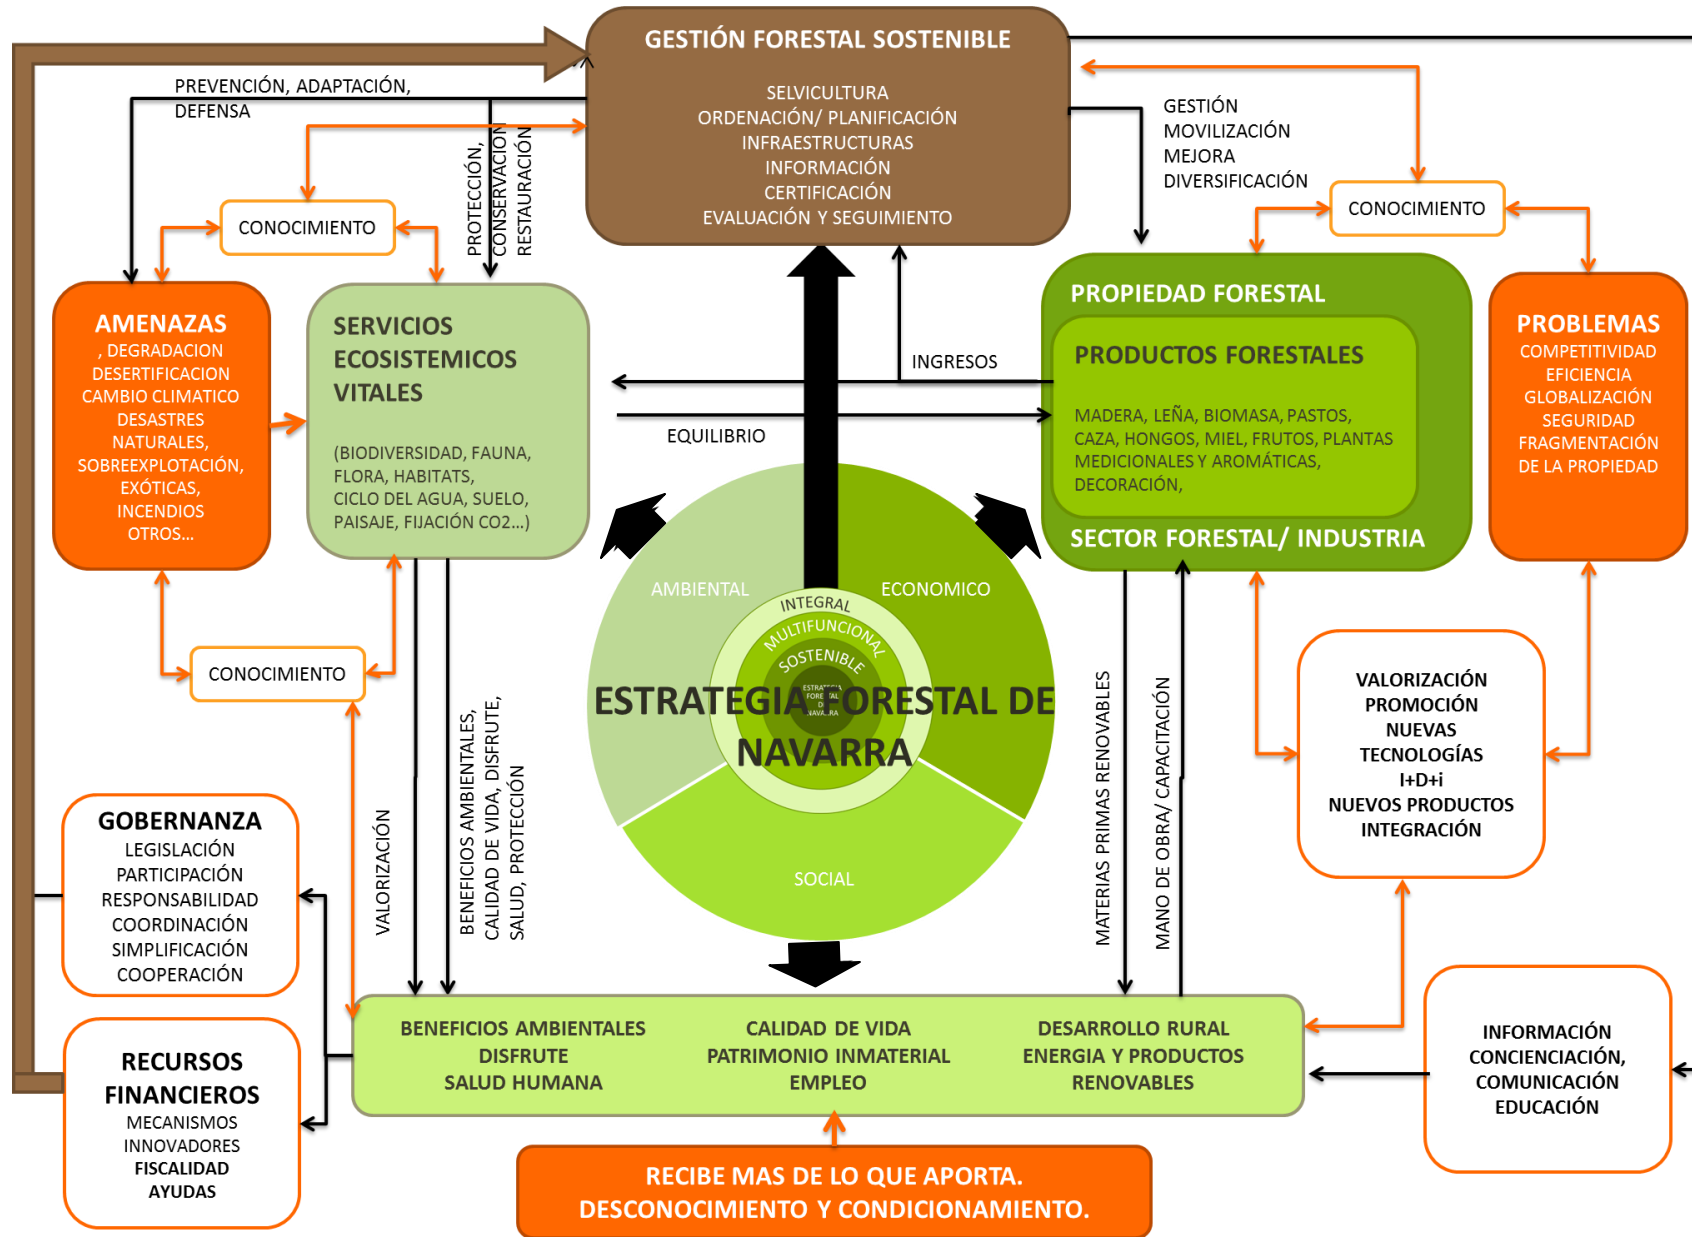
GESTIÓN FORESTAL SOSTENIBLE

SELVICULTURA
ORDENACIÓN/ PLANIFICACIÓN
INFRAESTRUCTURAS
INFORMACIÓN
CERTIFICACIÓN
EVALUACIÓN Y SEGUIMIENTO

PREVENCIÓN, ADAPTACIÓN, DEFENSA

PROTECCIÓN, CONSERVACIÓN RESTAURACIÓN

GESTIÓN
MOVILIZACIÓN
MEJORA
DIVERSIFICACIÓN

CONOCIMIENTO

CONOCIMIENTO

AMENAZAS
, DEGRADACION
DESERTIFICACION
CAMBIO CLIMATICO
DESASTRES NATURALES,
SOBREEXPLOTACIÓN,
EXÓTICAS,
INCENDIOS
OTROS...

SERVICIOS ECOSISTEMICOS VITALES

(BIODIVERSIDAD, FAUNA, FLORA, HABITATS, CICLO DEL AGUA, SUELO, PAISAJE, FIJACIÓN CO2...)

INGRESOS

EQUILIBRIO

PROPIEDAD FORESTAL

PRODUCTOS FORESTALES

MADERA, LEÑA, BIOMASA, PASTOS, CAZA, HONGOS, MIEL, FRUTOS, PLANTAS MEDICIONALES Y AROMÁTICAS, DECORACIÓN,

SECTOR FORESTAL/ INDUSTRIA

PROBLEMAS
COMPETITIVIDAD
EFICIENCIA
GLOBALIZACIÓN
SEGURIDAD
FRAGMENTACIÓN DE LA PROPIEDAD

AMBIENTAL
ECONOMICO
INTEGRAL
MULTIFUNCIONAL
SOSTENIBLE
ESTRATEGIA FORESTAL DE NAVARRA
ESTRATEGIA FORESTAL DE NAVARRA
SOCIAL

CONOCIMIENTO

VALORIZACIÓN

BENEFICIOS AMBIENTALES, CALIDAD DE VIDA, DISFRUTE, SALUD, PROTECCIÓN

MATERIAS PRIMAS RENOVABLES

MANO DE OBRA/ CAPACITACIÓN

VALORIZACIÓN
PROMOCIÓN
NUEVAS TECNOLOGÍAS
I+D+i
NUEVOS PRODUCTOS
INTEGRACIÓN

GOBERNANZA
LEGISLACIÓN
PARTICIPACIÓN
RESPONSABILIDAD
COORDINACIÓN
SIMPLIFICACIÓN
COOPERACIÓN

RECURSOS FINANCIEROS
MECANISMOS INNOVADORES
FISCALIDAD
AYUDAS

BENEFICIOS AMBIENTALES
DISFRUTE
SALUD HUMANA

CALIDAD DE VIDA
PATRIMONIO INMATERIAL
EMPLEO

DESARROLLO RURAL
ENERGIA Y PRODUCTOS RENOVABLES

INFORMACIÓN
CONCIENCIACIÓN,
COMUNICACIÓN
EDUCACIÓN

RECIBE MAS DE LO QUE APORTA.
DESCONOCIMIENTO Y CONDICIONAMIENTO.